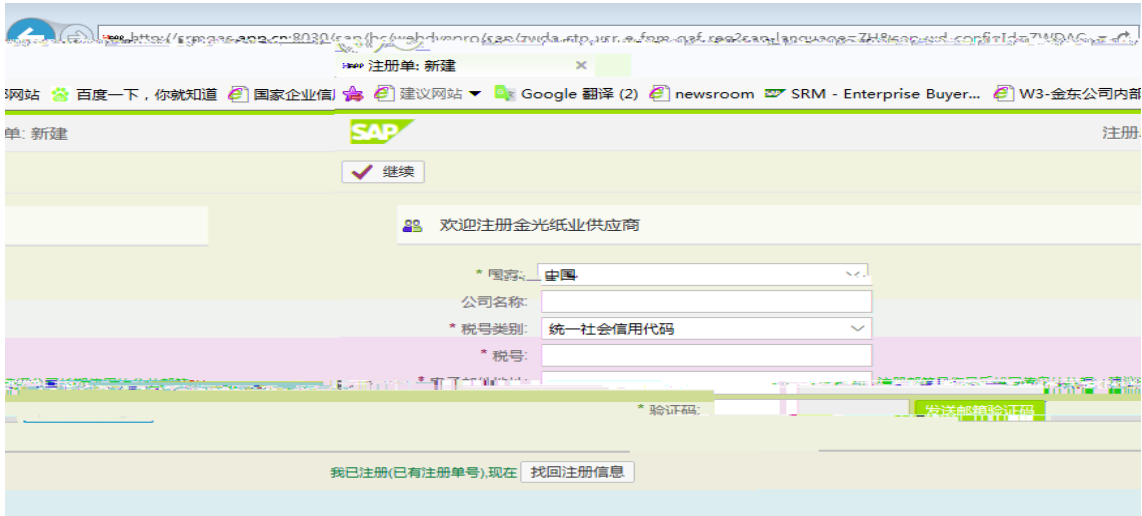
http://srmqas.app.cn:8030/sap/bc/webdynpro/sap/zwda_ftp_usr_e_fpm_oaf_reg?sap-language=ZH&sap-wd-configId=ZWDA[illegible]
注册单: 新建
网站 百度一下，你就知道 国家企业信 建议网站 Google 翻译 (2) newsroom SRM - Enterprise Buyer... W3-金东公司内部
单: 新建
SAP
注册
继续
欢迎注册金光纸业供应商
* 国家: 中国
公司名称:
* 税号类别: 统一社会信用代码
* 税号:
* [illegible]
* 验证码:
发送邮箱验证码
我已注册(已有注册单号),现在 找回注册信息